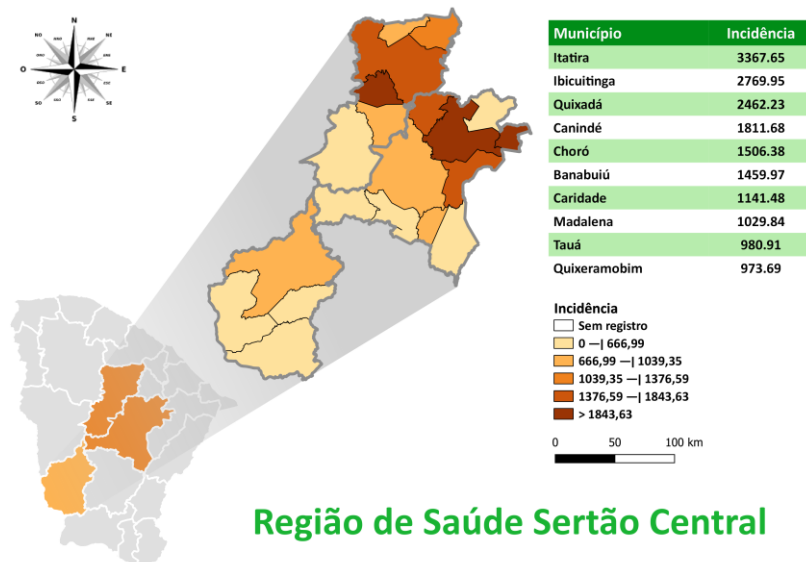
N
NO
NE
O
E
SO
SE
S

| Município | Incidência |
|---|---|
| Itatira | 3367.65 |
| Ibicuitinga | 2769.95 |
| Quixadá | 2462.23 |
| Canindé | 1811.68 |
| Choró | 1506.38 |
| Banabuiú | 1459.97 |
| Caridade | 1141.48 |
| Madalena | 1029.84 |
| Tauá | 980.91 |
| Quixeramobim | 973.69 |

Incidência
Sem registro
0 —| 666,99
666,99 —| 1039,35
1039,35 —| 1376,59
1376,59 —| 1843,63
> 1843,63

0 50 100 km

Região de Saúde Sertão Central